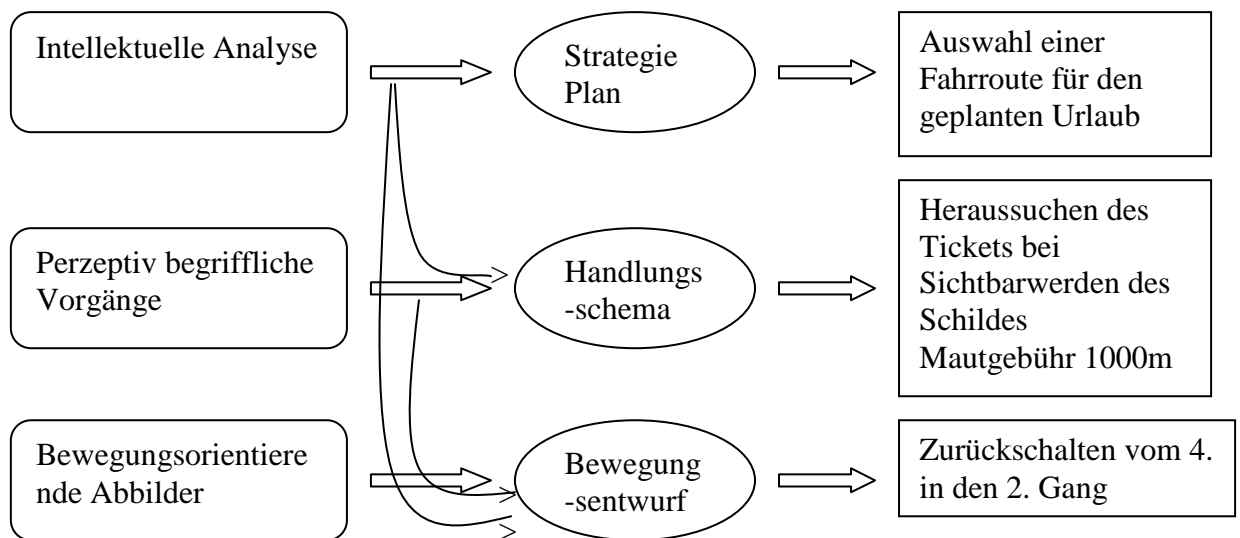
Intellektuelle Analyse

Strategie Plan

Auswahl einer Fahrroute für den geplanten Urlaub

Perzeptiv begriffliche Vorgänge

Handlungs -schema

Heraussuchen des Tickets bei Sichtbarwerden des Schildes Mautgebühr 1000m

Bewegungsorientiere nde Abbilder

Bewegung -sentwurf

Zurückschalten vom 4. in den 2. Gang